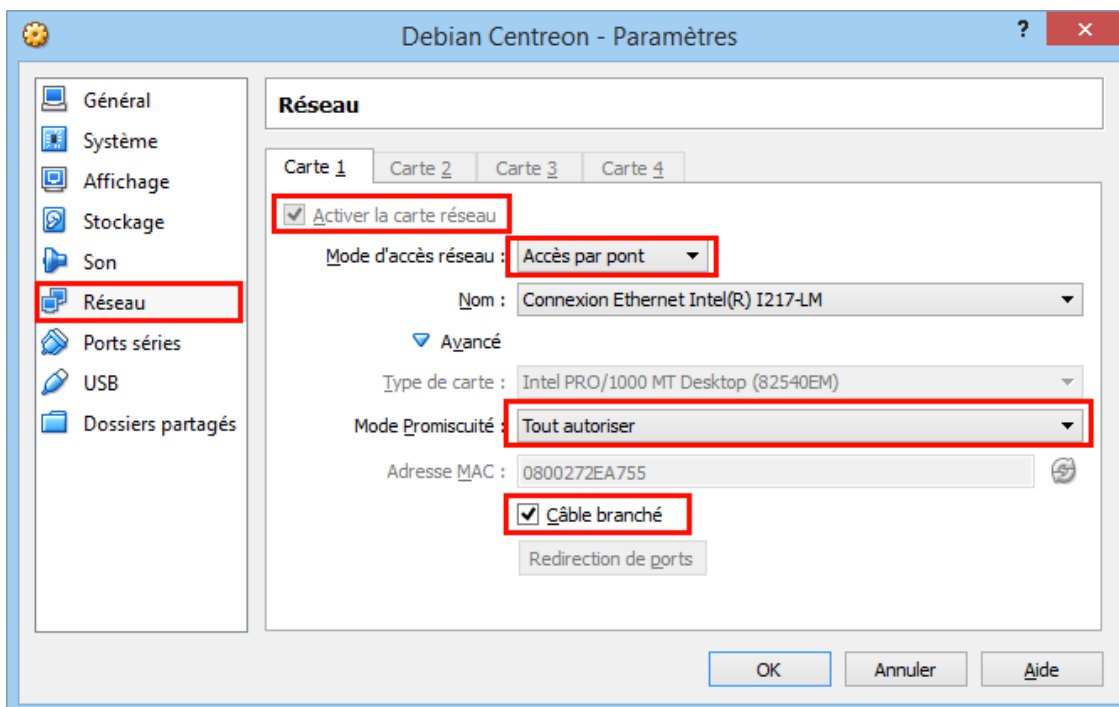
Debian Centreon - Paramètres

?

Général
Système
Affichage
Stockage
Son
Réseau
Ports séries
USB
Dossiers partagés

Réseau

Carte 1
Carte 2
Carte 3
Carte 4

Activer la carte réseau

Mode d'accès réseau : Accès par pont

Nom : Connexion Ethernet Intel(R) I217-LM

Avancé

Type de carte : Intel PRO/1000 MT Desktop (82540EM)

Mode Promiscuité : Tout autoriser

Adresse MAC : 0800272EA755

Câble branché

Redirection de ports

OK
Annuler
Aide